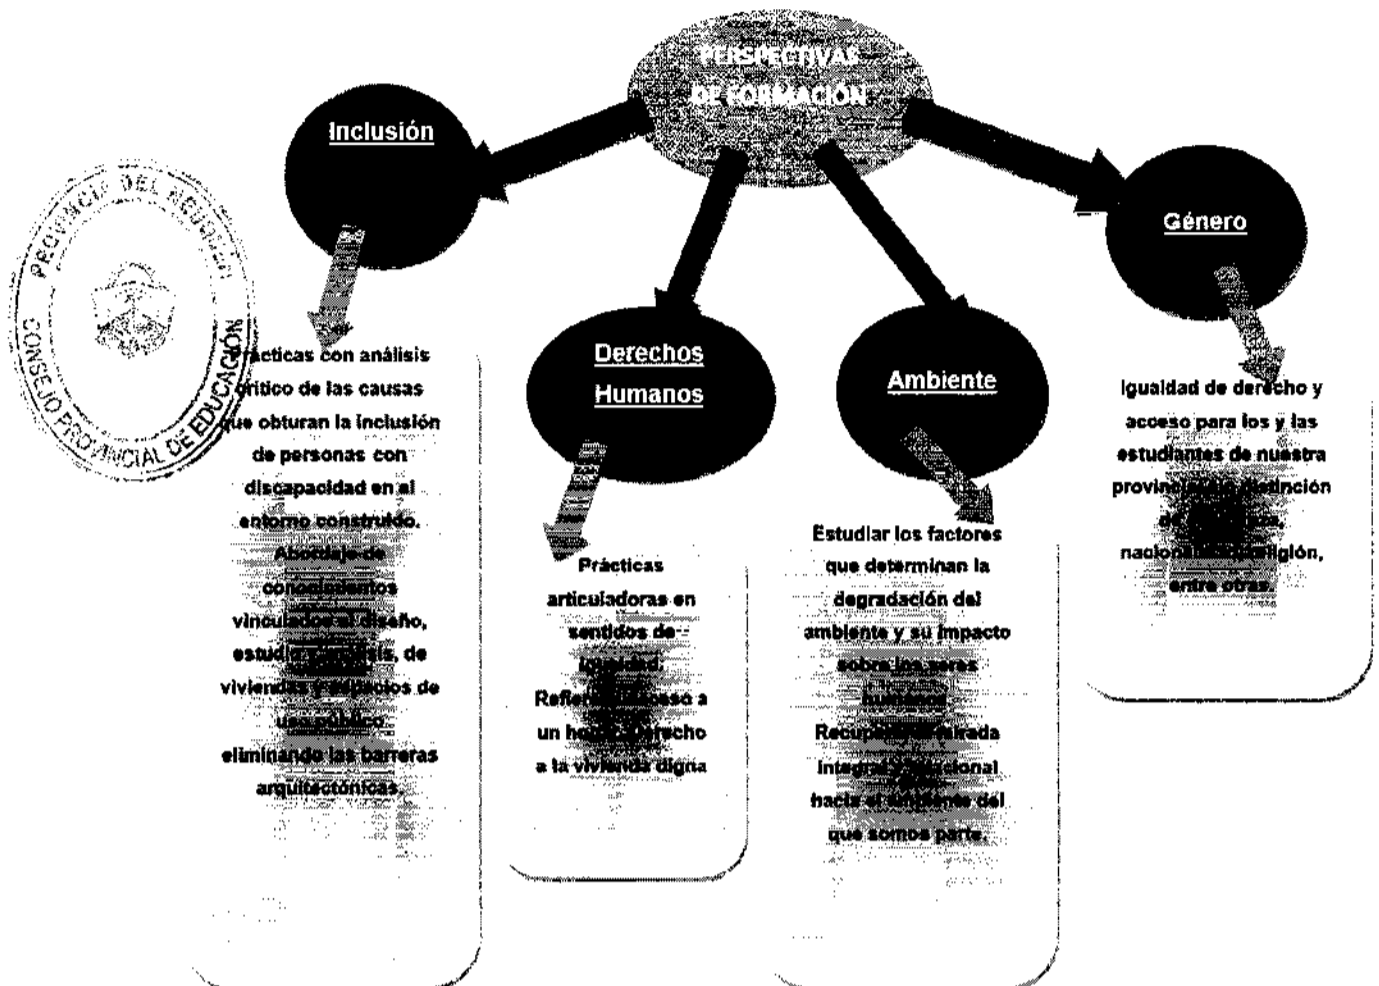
PERSPECTIVAS DE FORMACIÓN

Inclusión

Derechos Humanos

Ambiente

Género

PROVINCIA DEL NEUQUÉN
CONSEJO PROVINCIAL DE EDUCACIÓN

Prácticas con análisis crítico de las causas que obturan la inclusión de personas con discapacidad en el entorno construido. Abordaje de conocimientos vinculados al diseño, estudio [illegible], de viviendas y espacios de uso público, eliminando las barreras arquitectónicas.

Prácticas articuladoras en sentidos de igualdad. Reflexión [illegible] acceso a un hogar. Derecho a la vivienda digna

Estudiar los factores que determinan la degradación del ambiente y su impacto sobre los seres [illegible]. Recuperar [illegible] mirada integra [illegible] hacia el entorno del que somos parte.

Igualdad de derecho y acceso para los y las estudiantes de nuestra provincia, sin distinción de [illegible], nacionalidad, religión, entre otras.